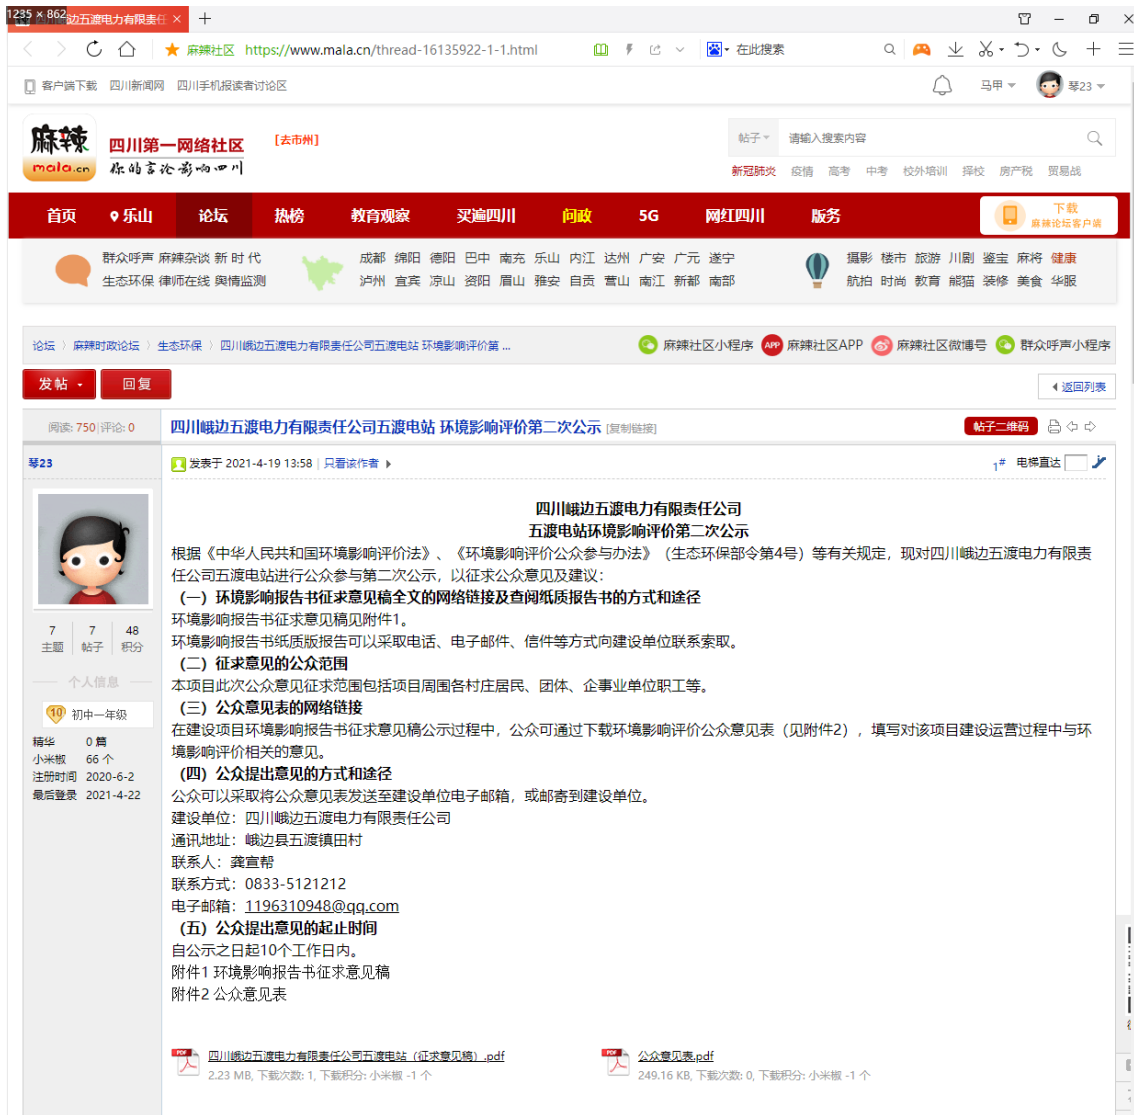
1235 × 862 边五渡电力有限责任 ×

麻辣社区 https://www.mala.cn/thread-16135922-1-1.html 在此搜索

客户端下载 四川新闻网 四川手机报读者讨论区 马甲 琴23

麻辣 mala.cn 四川第一网络社区 你的言论影响四川 [去市州]

帖子 请输入搜索内容

新冠肺炎 疫情 高考 中考 校外培训 择校 房产税 贸易战

首页 乐山 论坛 热榜 教育观察 买遍四川 问政 5G 网红四川 版务 下载 麻辣论坛客户端

群众呼声 麻辣杂谈 新时代 生态环保 律师在线 舆情监测

成都 绵阳 德阳 巴中 南充 乐山 内江 达州 广安 广元 遂宁 泸州 宜宾 凉山 资阳 眉山 雅安 自贡 营山 南江 新都 南部

摄影 楼市 旅游 川剧 鉴宝 麻将 健康 航拍 时尚 教育 能猫 装修 美食 华服

论坛 › 麻辣时政论坛 › 生态环保 › 四川峨边五渡电力有限责任公司五渡电站 环境影响评价第 ...

麻辣社区小程序 麻辣社区APP 麻辣社区微博号 群众呼声小程序

发帖 回复 返回列表

阅读: 750 | 评论: 0

四川峨边五渡电力有限责任公司五渡电站 环境影响评价第二次公示 [复制链接]

帖子二维码

琴23

发表于 2021-4-19 13:58 | 只看该作者

1# 电梯直达

四川峨边五渡电力有限责任公司
五渡电站环境影响评价第二次公示

根据《中华人民共和国环境影响评价法》、《环境影响评价公众参与办法》（生态环保部令第4号）等有关规定，现对四川峨边五渡电力有限责任公司五渡电站进行公众参与第二次公示，以征求公众意见及建议：

（一）环境影响报告书征求意见稿全文的网络链接及查阅纸质报告书的方式和途径

环境影响报告书征求意见稿见附件1。

环境影响报告书纸质版报告可以采取电话、电子邮件、信件等方式向建设单位联系索取。

（二）征求意见的公众范围

本项目此次公众意见征求范围包括项目周围各村庄居民、团体、企事业单位职工等。

（三）公众意见表的网络链接

在建设项目环境影响报告书征求意见稿公示过程中，公众可通过下载环境影响评价公众意见表（见附件2），填写对该项目建设运营过程中与环境影响评价相关的意见。

（四）公众提出意见的方式和途径

公众可以采取将公众意见表发送至建设单位电子邮箱，或邮寄到建设单位。

建设单位：四川峨边五渡电力有限责任公司

通讯地址：峨边县五渡镇田村

联系人：龚宣帮

联系方式：0833-5121212

电子邮箱：1196310948@qq.com

（五）公众提出意见的起止时间

自公示之日起10个工作日内。

附件1 环境影响报告书征求意见稿

附件2 公众意见表

7 主题 7 帖子 48 积分

个人信息

初中一年级

精华 0 篇
小米椒 66 个
注册时间 2020-6-2
最后登录 2021-4-22

四川峨边五渡电力有限责任公司五渡电站（征求意见稿）.pdf
2.23 MB, 下载次数: 1, 下载积分: 小米椒 -1 个

公众意见表.pdf
249.16 KB, 下载次数: 0, 下载积分: 小米椒 -1 个